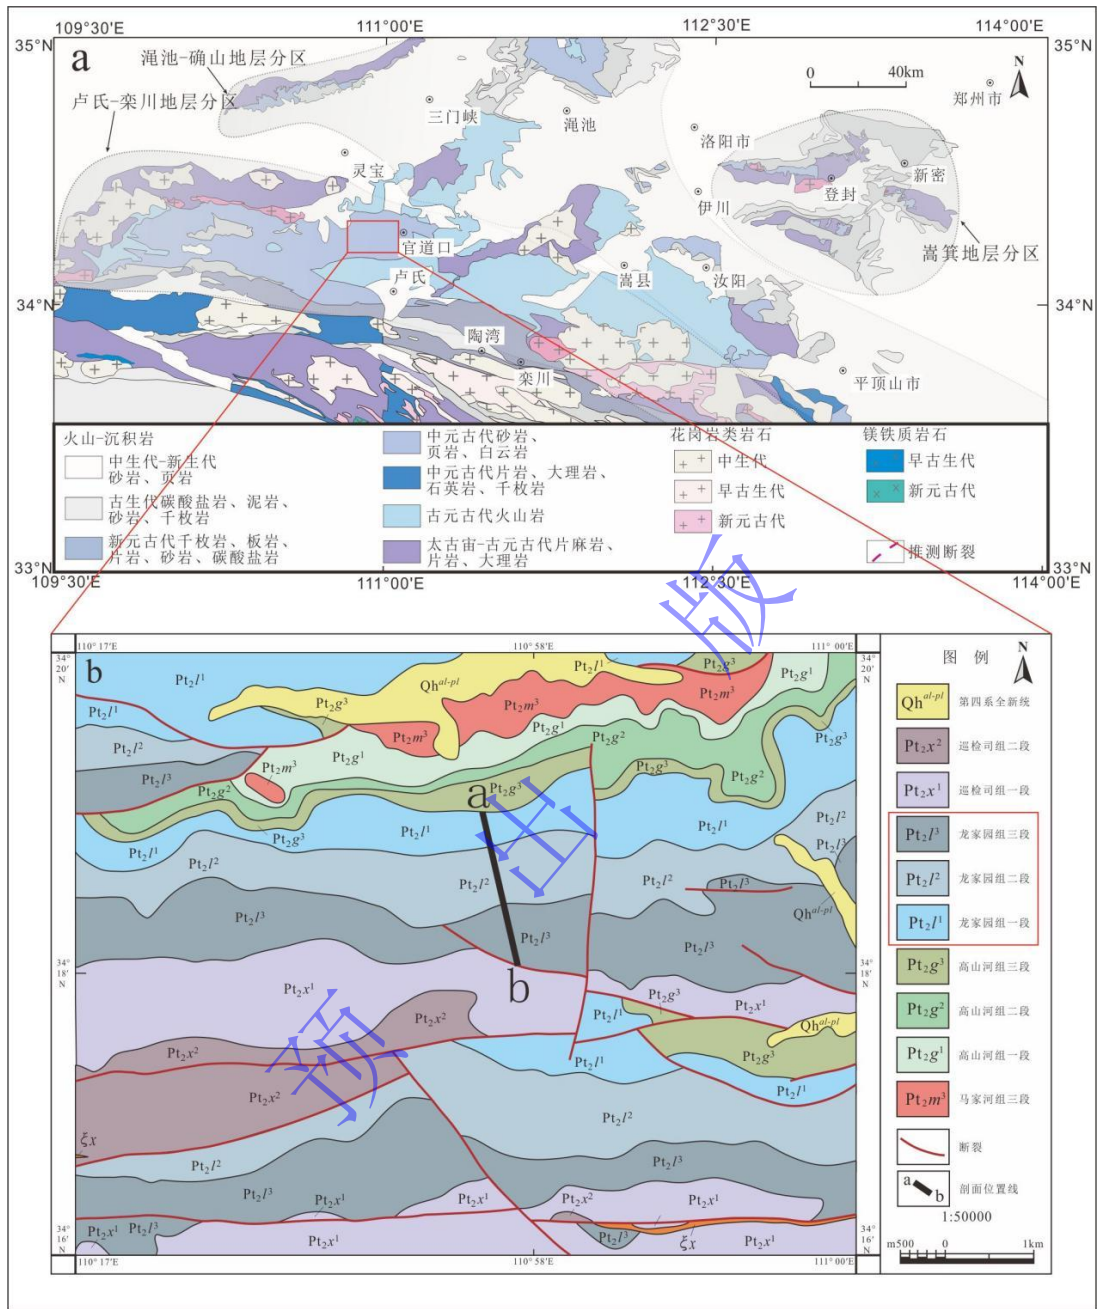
109°30'E 111°00'E 112°30'E 114°00'E
35°N 35°N
a
渑池-确山地层分区
卢氏-栾川地层分区
0 40km
N
郑州市
三门峡
渑池
洛阳市
灵宝
新密
登封
伊川
官道口
卢氏
嵩县
汝阳
嵩箕地层分区
34°N 34°N
陶湾
栾川
平顶山市

火山-沉积岩
中生代-新生代砂岩、页岩
古生代碳酸盐岩、泥岩、砂岩、千枚岩
新元古代千枚岩、板岩、片岩、砂岩、碳酸盐岩
中元古代砂岩、页岩、白云岩
中元古代片岩、大理岩、石英岩、千枚岩
古元古代火山岩
太古宙-古元古代片麻岩、片岩、大理岩
花岗岩类岩石
中生代
早古生代
新元古代
镁铁质岩石
早古生代
新元古代
推测断裂
33°N 33°N
109°30'E 111°00'E 112°30'E 114°00'E

b
110°17'E 110°58'E 111°00'E
34°20'N
34°18'N
34°16'N
$Pt_2l^1$ $Pt_2l^1$ $Qh^{al-pl}$ $Pt_2g^3$ $Pt_2g^3$ $Pt_2m^3$ $Pt_2g^1$ $Pt_2m^3$ $Pt_2g^1$ $Pt_2g^3$ $Pt_2l^2$ $Pt_2m^3$ $Pt_2g^2$ $Pt_2g^1$ $Pt_2l^3$ $Pt_2g^3$ $Pt_2g^3$ $Pt_2g^2$ $Pt_2g^2$ $Pt_2l^1$ $Pt_2l^1$ $Pt_2g^3$ $Pt_2l^2$ $Pt_2l^1$ $Pt_2l^3$ $Pt_2l^2$ $Pt_2l^2$ $Pt_2l^2$ $Pt_2l^3$ $Qh^{al-pl}$ $Pt_2l^3$ $Pt_2l^3$ $Pt_2l^3$ $Pt_2x^1$ $Pt_2g^3$ $Pt_2x^1$ $Pt_2x^2$ $Pt_2l^1$ $Qh^{al-pl}$ $Pt_2x^2$ $Pt_2l^1$ $Pt_2g^3$ $Pt_2x^2$ $Pt_2l^1$ $Pt_2l^2$ $\xi x$ $Pt_2l^2$ $Pt_2l^3$ $Pt_2l^3$ $Pt_2x^1$ $Pt_2x^1$ $Pt_2x^2$ $Pt_2x^1$ $Pt_2x^1$ $Pt_2l^3$ $Pt_2x^1$ $Pt_2l^3$ $\xi x$ $Pt_2x^1$
a
b
图 例
N
$Qh^{al-pl}$ 第四系全新统
$Pt_2x^2$ 巡检司组二段
$Pt_2x^1$ 巡检司组一段
$Pt_2l^3$ 龙家园组三段
$Pt_2l^2$ 龙家园组二段
$Pt_2l^1$ 龙家园组一段
$Pt_2g^3$ 高山河组三段
$Pt_2g^2$ 高山河组二段
$Pt_2g^1$ 高山河组一段
$Pt_2m^3$ 马家河组三段
断裂
a b 剖面位置线
1:50000
m500 0 1km
预 出 版